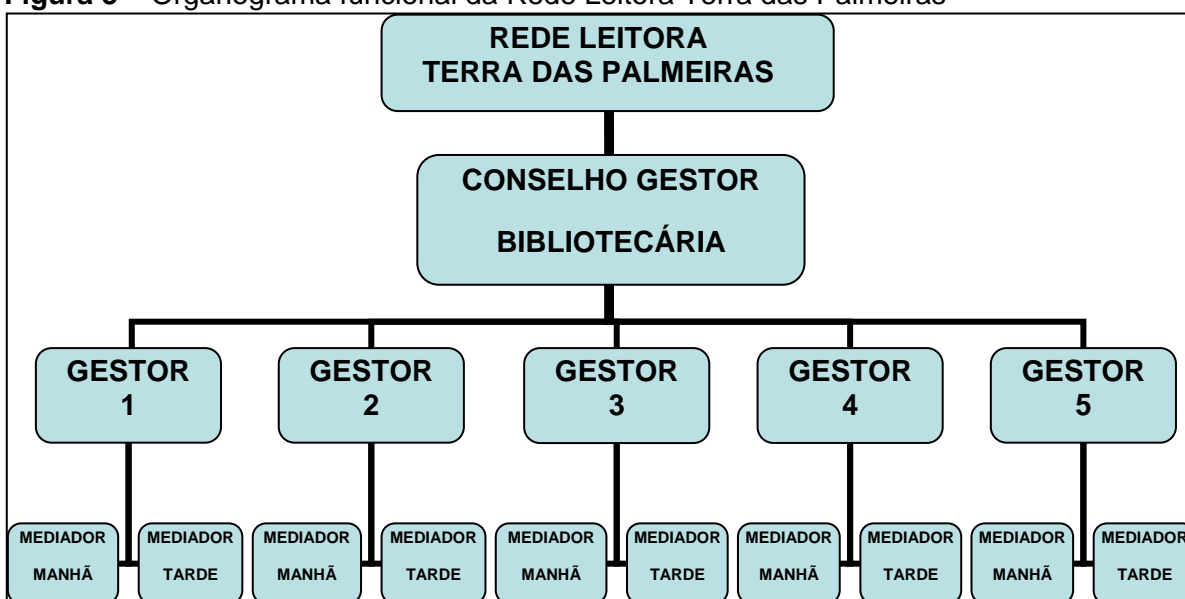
**Figura 5** – Organograma funcional da Rede Leitora Terra das Palmeiras

REDE LEITORA TERRA DAS PALMEIRAS

CONSELHO GESTOR

BIBLIOTECÁRIA

GESTOR 1

GESTOR 2

GESTOR 3

GESTOR 4

GESTOR 5

MEDIADOR MANHÃ

MEDIADOR TARDE

MEDIADOR MANHÃ

MEDIADOR TARDE

MEDIADOR MANHÃ

MEDIADOR TARDE

MEDIADOR MANHÃ

MEDIADOR TARDE

MEDIADOR MANHÃ

MEDIADOR TARDE